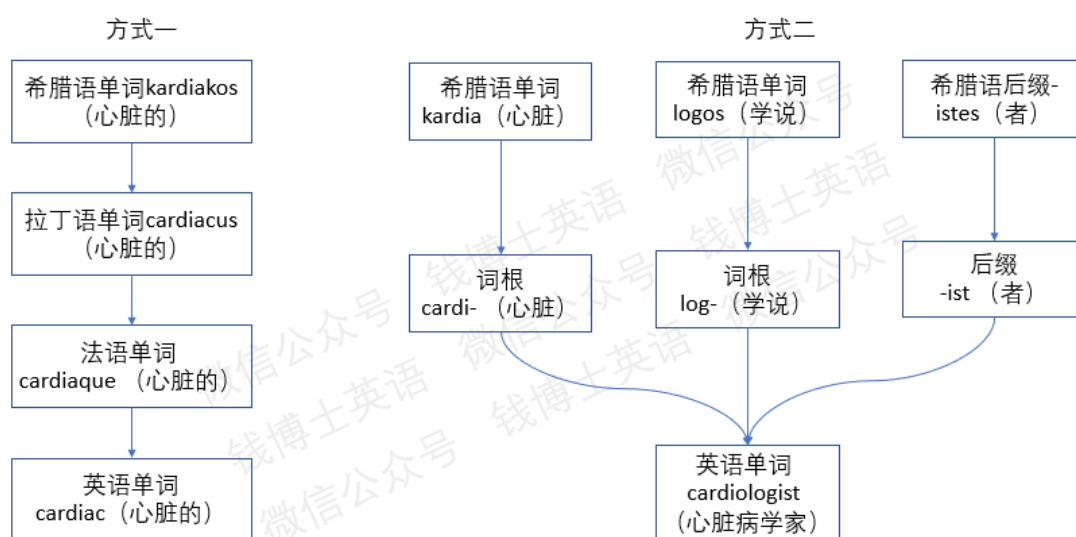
方式一

希腊语单词kardiakos（心脏的）

拉丁语单词cardiacus（心脏的）

法语单词 cardiaque （心脏的）

英语单词 cardiac（心脏的）

方式二

希腊语单词 kardia（心脏）

希腊语单词 logos（学说）

希腊语后缀- istes（者）

词根 cardi- （心脏）

词根 log- （学说）

后缀 -ist （者）

英语单词 cardiologist （心脏病学家）

微信公众号 钱博士英语